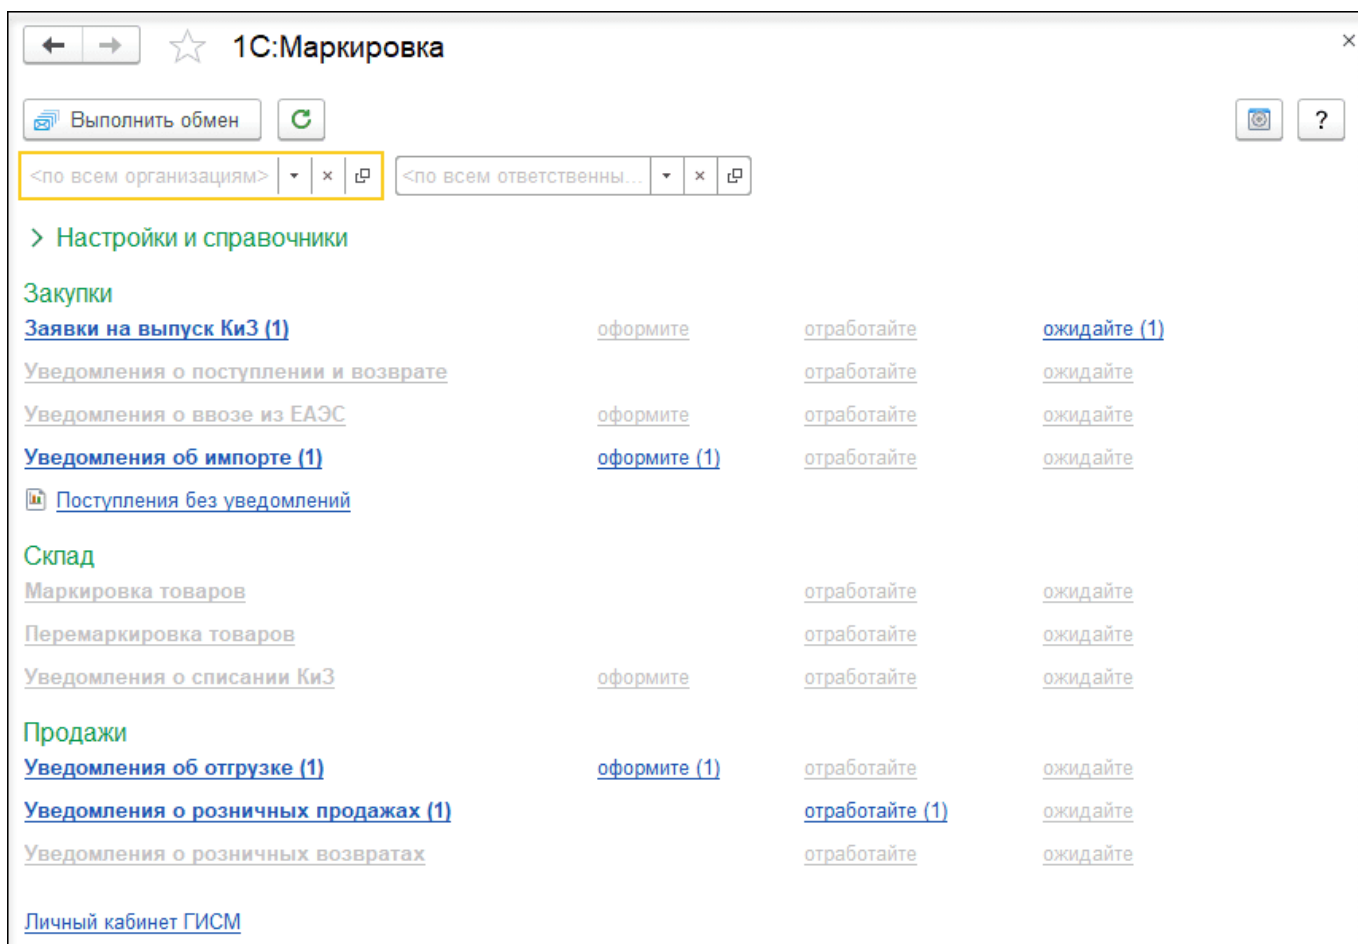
1С:Маркировка

Выполнить обмен

?

<по всем организациям> × 

<по всем ответственны... × 

> Настройки и справочники

Закупки

| | | | |
|---|---|---|---|
| Заявки на выпуск КиЗ (1) | оформите | отработайте | ожидайте (1) |
| Уведомления о поступлении и возврате | | отработайте | ожидайте |
| Уведомления о ввозе из ЕАЭС | оформите | отработайте | ожидайте |
| Уведомления об импорте (1) | оформите (1) | отработайте | ожидайте |

Поступления без уведомлений

Склад

| | | | |
|---|---|---|---|
| Маркировка товаров | | отработайте | ожидайте |
| Перемаркировка товаров | | отработайте | ожидайте |
| Уведомления о списании КиЗ | оформите | отработайте | ожидайте |

Продажи

| | | | |
|---|---|---|---|
| Уведомления об отгрузке (1) | оформите (1) | отработайте | ожидайте |
| Уведомления о розничных продажах (1) | | отработайте (1) | ожидайте |
| Уведомления о розничных возвратах | | отработайте | ожидайте |

Личный кабинет ГИСМ